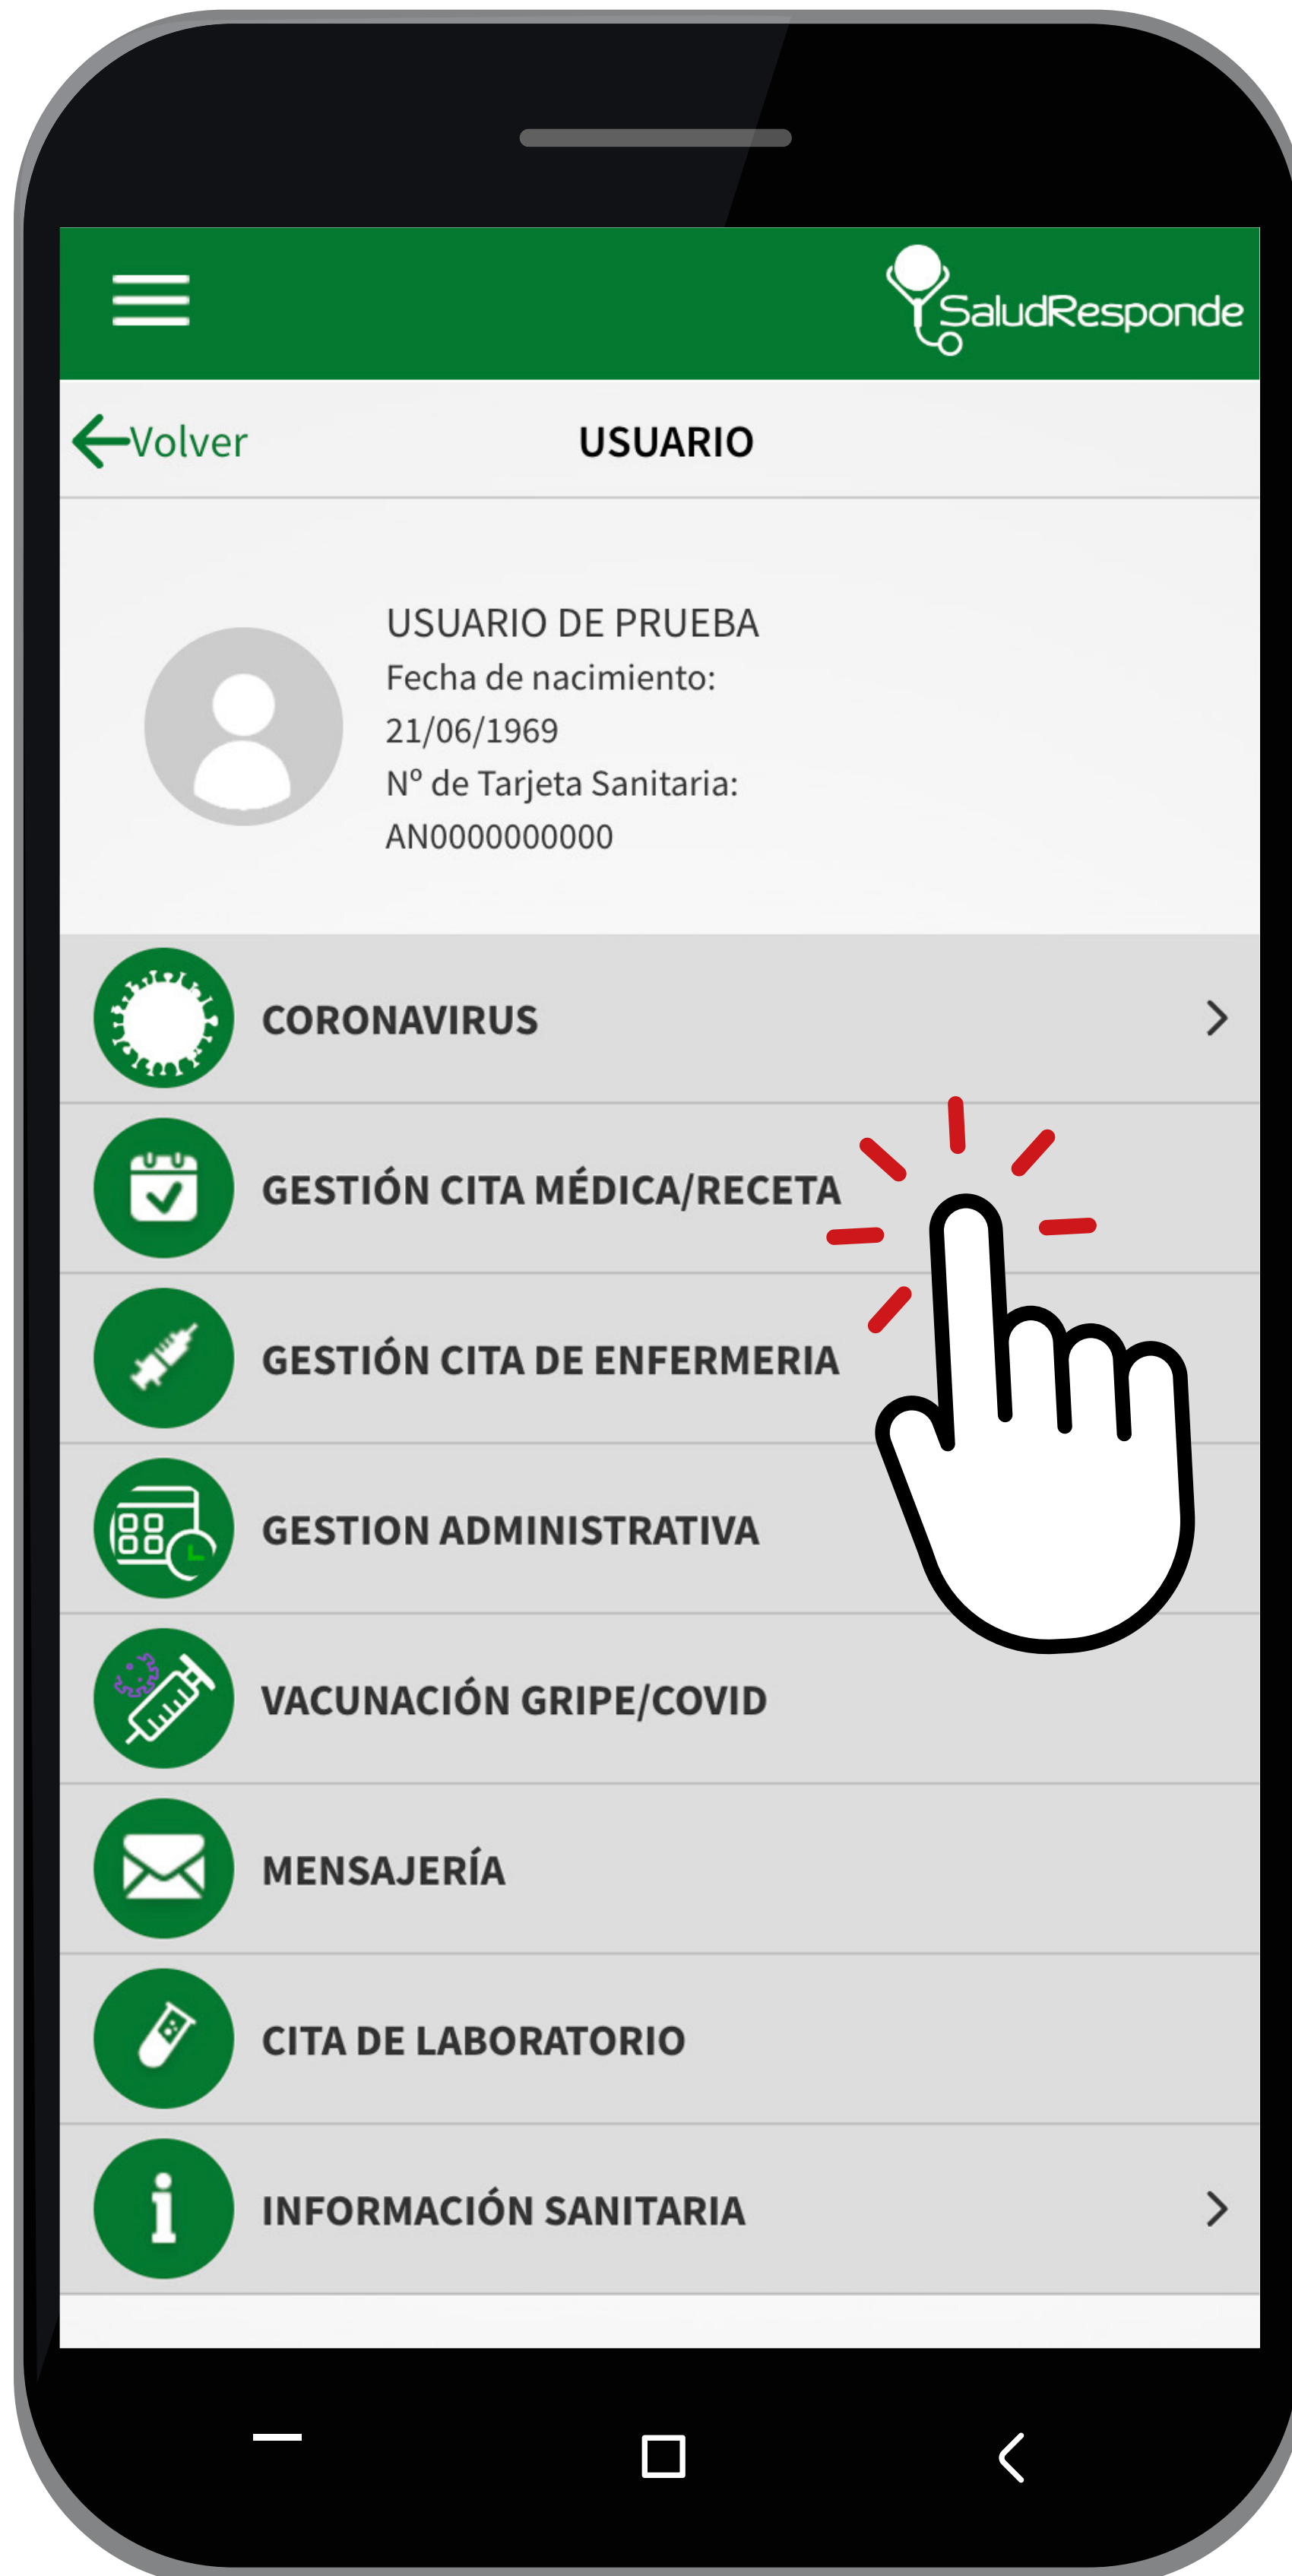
SaludResponde

Volver USUARIO

USUARIO DE PRUEBA
Fecha de nacimiento:
21/06/1969
Nº de Tarjeta Sanitaria:
AN0000000000

CORONAVIRUS

GESTIÓN CITA MÉDICA/RECETA

GESTIÓN CITA DE ENFERMERIA

GESTION ADMINISTRATIVA

VACUNACIÓN GRIPE/COVID

MENSAJERÍA

CITA DE LABORATORIO

INFORMACIÓN SANITARIA